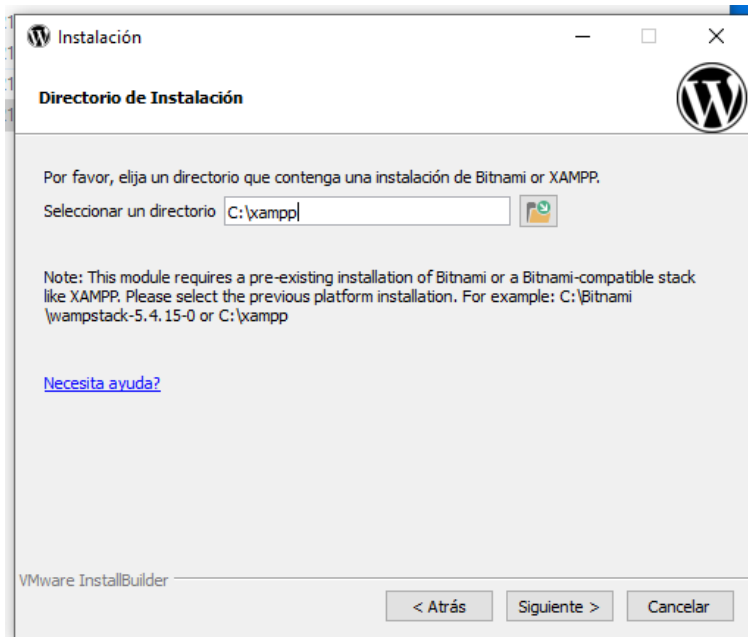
Instalación

Directorio de Instalación

Por favor, elija un directorio que contenga una instalación de Bitnami or XAMPP.

Seleccionar un directorio C:\xampp

Note: This module requires a pre-existing installation of Bitnami or a Bitnami-compatible stack like XAMPP. Please select the previous platform installation. For example: C:\Bitnami \wampstack-5.4.15-0 or C:\xampp

Necesita ayuda?

VMware InstallBuilder

< Atrás Siguiente > Cancelar